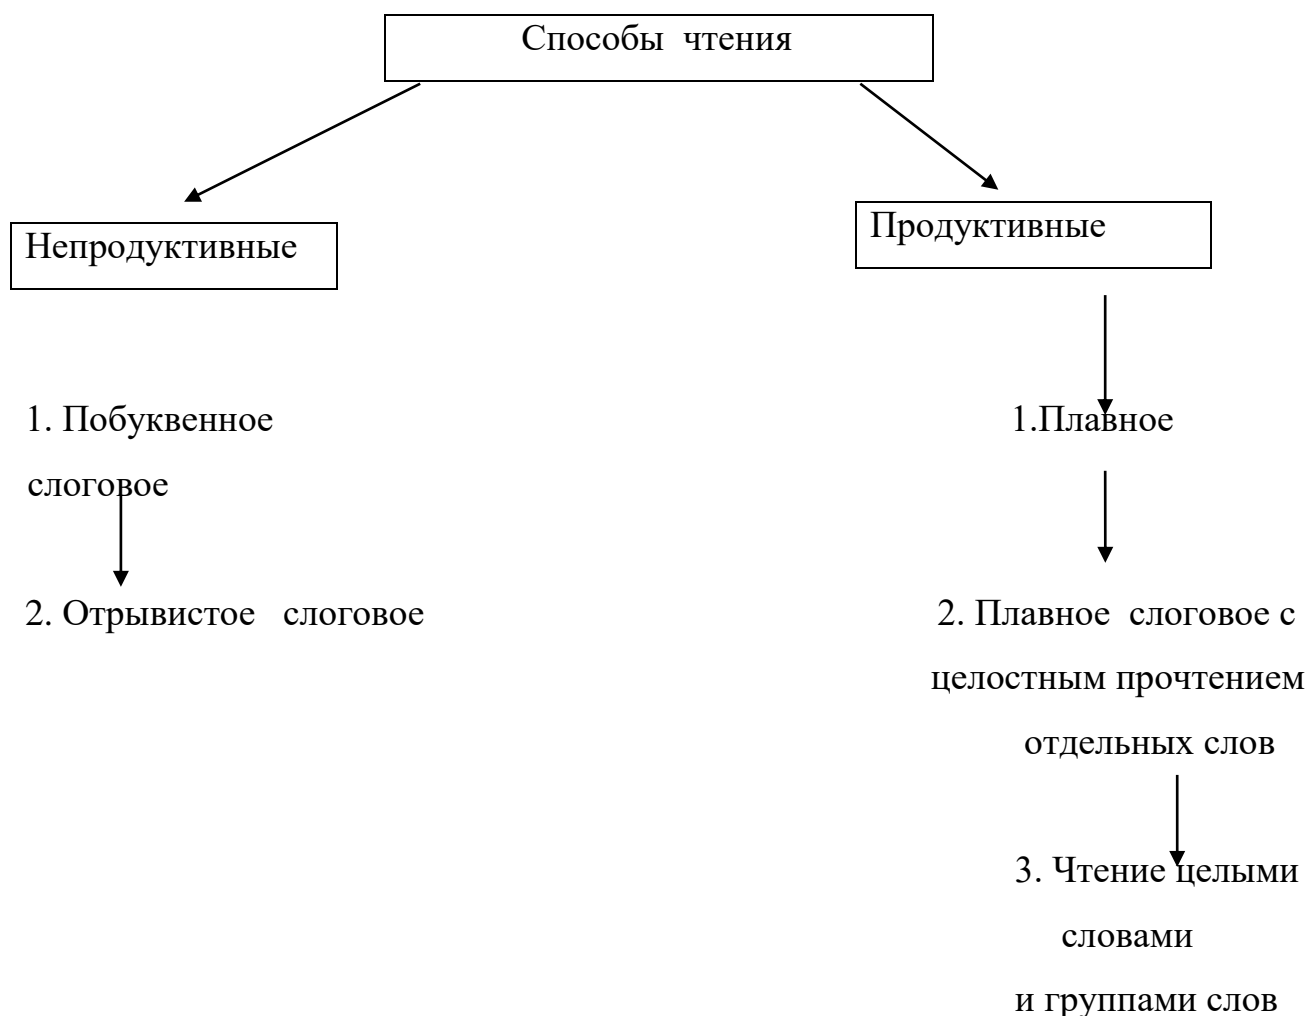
Способы чтения

Непродуктивные

Продуктивные

1. Побуквенное слоговое

2. Отрывистое слоговое

1.Плавное

2. Плавное слоговое с целостным прочтением отдельных слов

3. Чтение целыми словами и группами слов